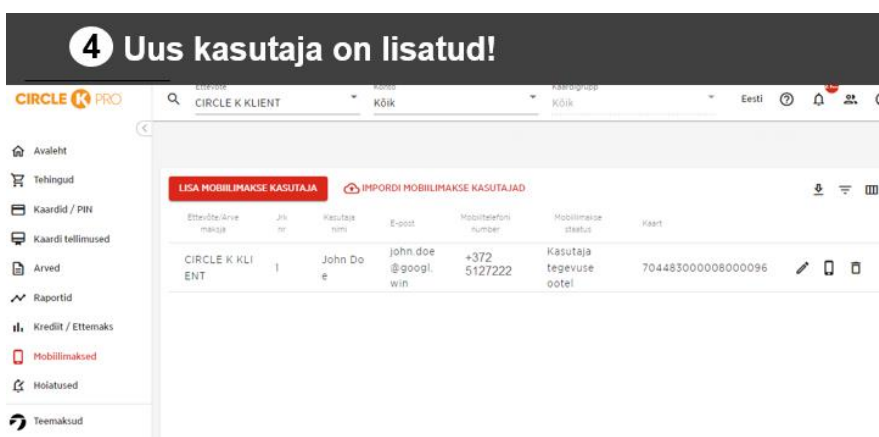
4 Uus kasutaja on lisatud!

CIRCLE K PRO

Ettevõte
CIRCLE K KLIENT

Konto
Kõik

Kaardigrupp
Kõik

Eesti

Avaleht
Tehingud
Kaardid / PIN
Kaardi tellimused
Arved
Raportid
Krediit / Ettemaks
Mobiilimaksed
Hoiatused
Teemaksud

LISA MOBIILIMAKSE KASUTAJA
IMPORDI MOBIILIMAKSE KASUTAJAD

| Ettevõte/Arve maksja | Jrk nr | Kasutaja nimi | E-post | Mobiiltelefoni number | Mobiilimakse staatus | Kaart |
|---|---|---|---|---|---|---|
| CIRCLE K KLIENT | 1 | John Doe | john.doe@googl.win | +372 5127222 | Kasutaja tegevuse ootel | 704483000008000096 |